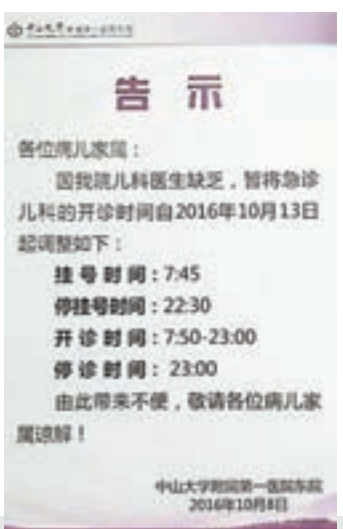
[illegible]

告 示

各位病儿家属：

因我院儿科医生缺乏，暂将急诊儿科的开诊时间自2016年10月13日起调整如下：

挂号时间：7:45

停挂号时间：22:30

开诊时间：7:50-23:00

停诊时间：23:00

由此带来不便，敬请各位病儿家属谅解！

中山大学附属第一医院东院
2016年10月8日